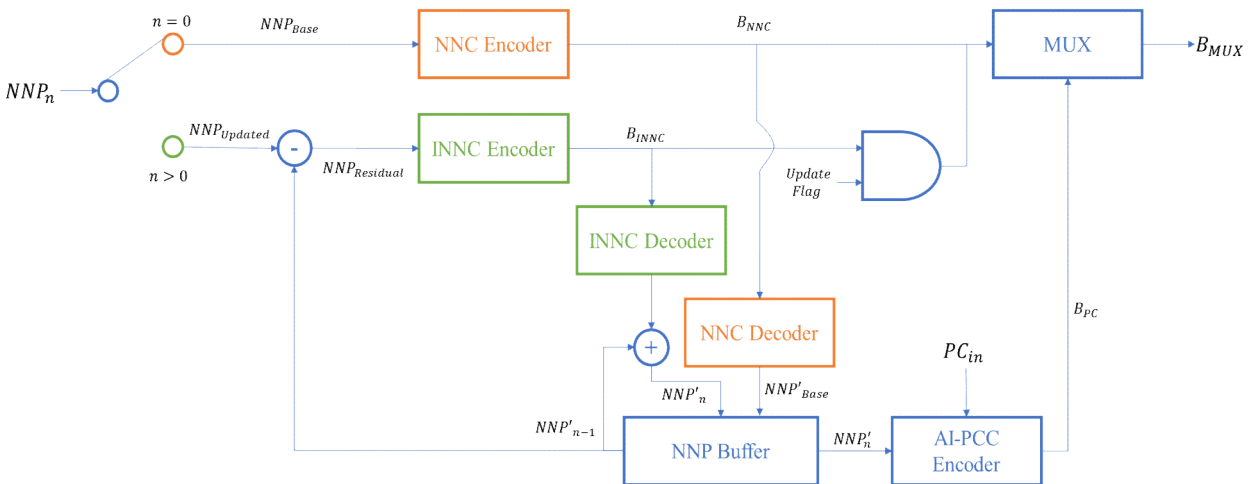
$n = 0$

$NNP_{Base}$

NNC Encoder

$B_{NNC}$

MUX

$B_{MUX}$

$NNP_n$

$NNP_{Updated}$

-

$n > 0$

$NNP_{Residual}$

INNC Encoder

$B_{INNC}$

Update Flag

INNC Decoder

+

NNC Decoder

$B_{PC}$

$PC_{in}$

$NNP'_n$

$NNP'_{Base}$

$NNP'_{n-1}$

NNP Buffer

$NNP'_n$

AI-PCC Encoder